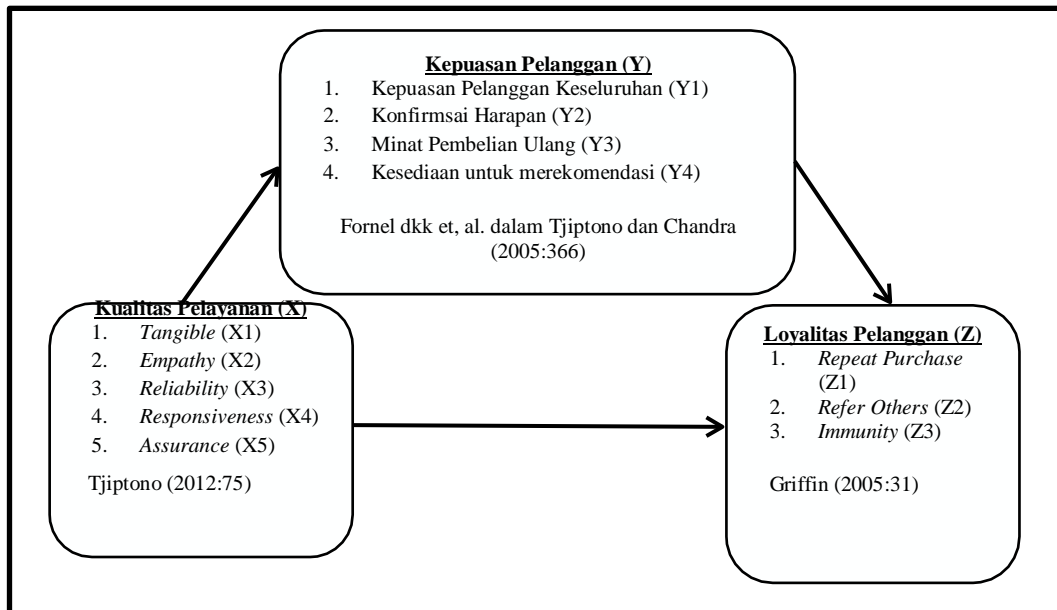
Kepuasan Pelanggan (Y)
1. Kepuasan Pelanggan Keseluruhan (Y1)
2. Konfirmsai Harapan (Y2)
3. Minat Pembelian Ulang (Y3)
4. Kesediaan untuk merekomendasi (Y4)

Fornel dkk et, al. dalam Tjiptono dan Chandra (2005:366)

Kualitas Pelayanan (X)
1. *Tangible* (X1)
2. *Empathy* (X2)
3. *Reliability* (X3)
4. *Responsiveness* (X4)
5. *Assurance* (X5)

Tjiptono (2012:75)

Loyalitas Pelanggan (Z)
1. *Repeat Purchase* (Z1)
2. *Refer Others* (Z2)
3. *Immunity* (Z3)

Griffin (2005:31)